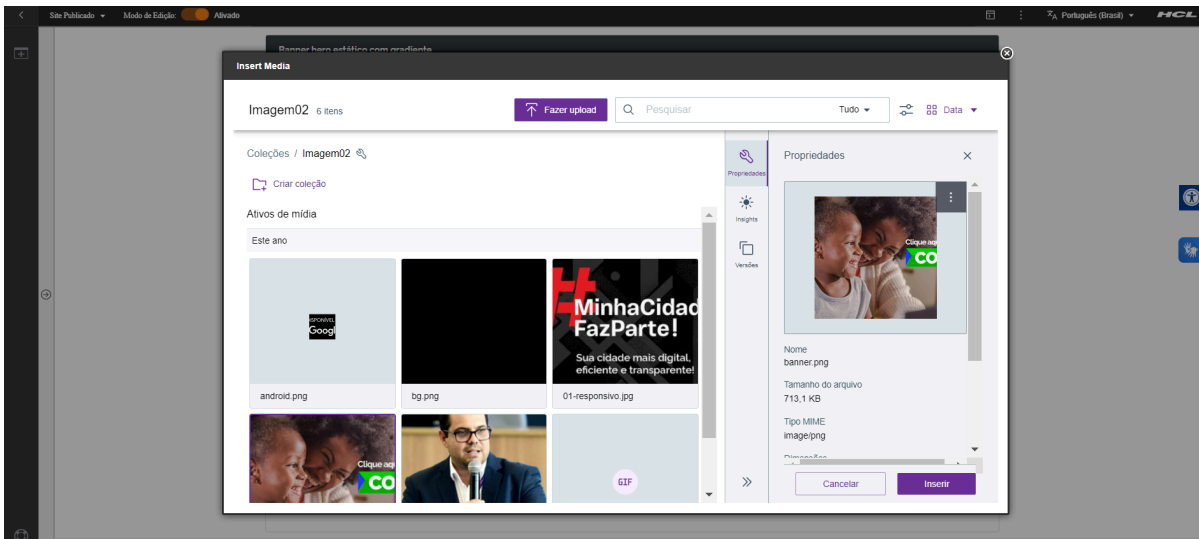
Site Publicado ▾ Modo de Edição: Ativado

Português (Brasil) ▾ HCL

Banner hero estático com gradiente

Insert Media

Imagem02 6 itens

Fazer upload

Pesquisar

Tudo ▾

Data ▾

Coleções / Imagem02

Criar coleção

Ativos de mídia

Este ano

ISPONÍVEL Googl

android.png

bg.png

#MinhaCidad FazParte! Sua cidade mais digital, eficiente e transparente!

01-responsivo.jpg

Clique aq CO

GIF

Propriedades

Insights

Versões

Propriedades

Clique aq CO

Nome
banner.png

Tamanho do arquivo
713,1 KB

Tipo MIME
image/png

Dimensões

Cancelar

Inserir